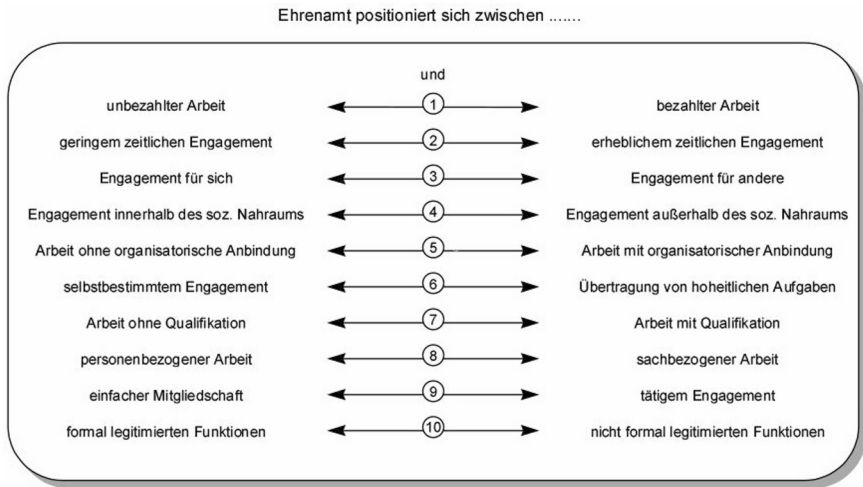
Ehrenamt positioniert sich zwischen .......

und

unbezahlter Arbeit (1) bezahlter Arbeit

geringem zeitlichen Engagement (2) erheblichem zeitlichen Engagement

Engagement für sich (3) Engagement für andere

Engagement innerhalb des soz. Nahraums (4) Engagement außerhalb des soz. Nahraums

Arbeit ohne organisatorische Anbindung (5) Arbeit mit organisatorischer Anbindung

selbstbestimmtem Engagement (6) Übertragung von hoheitlichen Aufgaben

Arbeit ohne Qualifikation (7) Arbeit mit Qualifikation

personenbezogener Arbeit (8) sachbezogener Arbeit

einfacher Mitgliedschaft (9) tätigem Engagement

formal legitimierten Funktionen (10) nicht formal legitimierten Funktionen